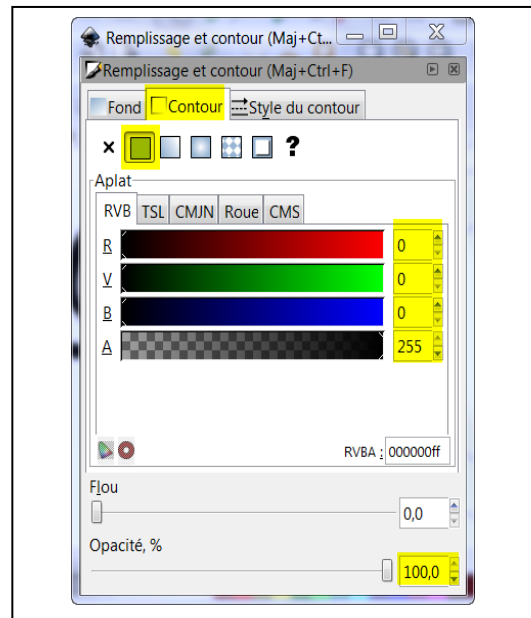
Remplissage et contour (Maj+Ct...

Remplissage et contour (Maj+Ctrl+F)

Fond Contour Style du contour

× ?

Aplat

RVB TSL CMJN Roue CMS

R 0

V 0

B 0

A 255

RVBA : 000000ff

Flou

0,0

Opacité, %

100,0